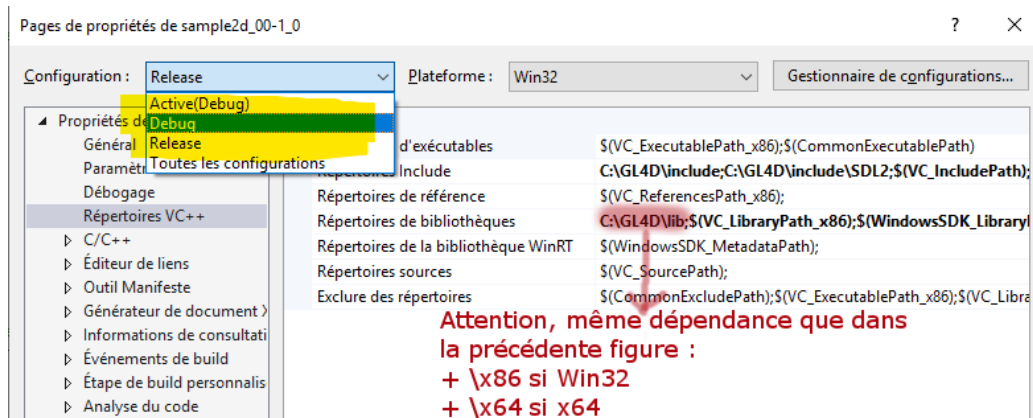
Pages de propriétés de sample2d_00-1_0

?
✕

Configuration : Release
Plateforme : Win32
Gestionnaire de configurations...

Active(Debug)
Debug
Release
Toutes les configurations

Propriétés de
Général
Paramèt
Débogage
Répertoires VC++
C/C++
Éditeur de liens
Outil Manifeste
Générateur de document X
Informations de consultati
Événements de build
Étape de build personnalis
Analyse du code

| | |
|---|---|
| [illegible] d'exécutables | $(VC_ExecutablePath_x86);$(CommonExecutablePath) |
| Répertoires Include | C:\GL4D\include;C:\GL4D\include\SDL2;$(VC_IncludePath); |
| Répertoires de référence | $(VC_ReferencesPath_x86); |
| Répertoires de bibliothèques | C:\GL4D\lib;$(VC_LibraryPath_x86);$(WindowsSDK_Library |
| Répertoires de la bibliothèque WinRT | $(WindowsSDK_MetadataPath); |
| Répertoires sources | $(VC_SourcePath); |
| Exclure des répertoires | $(CommonExcludePath);$(VC_ExecutablePath_x86);$(VC_Libra |

Attention, même dépendance que dans la précédente figure :
+ \x86 si Win32
+ \x64 si x64